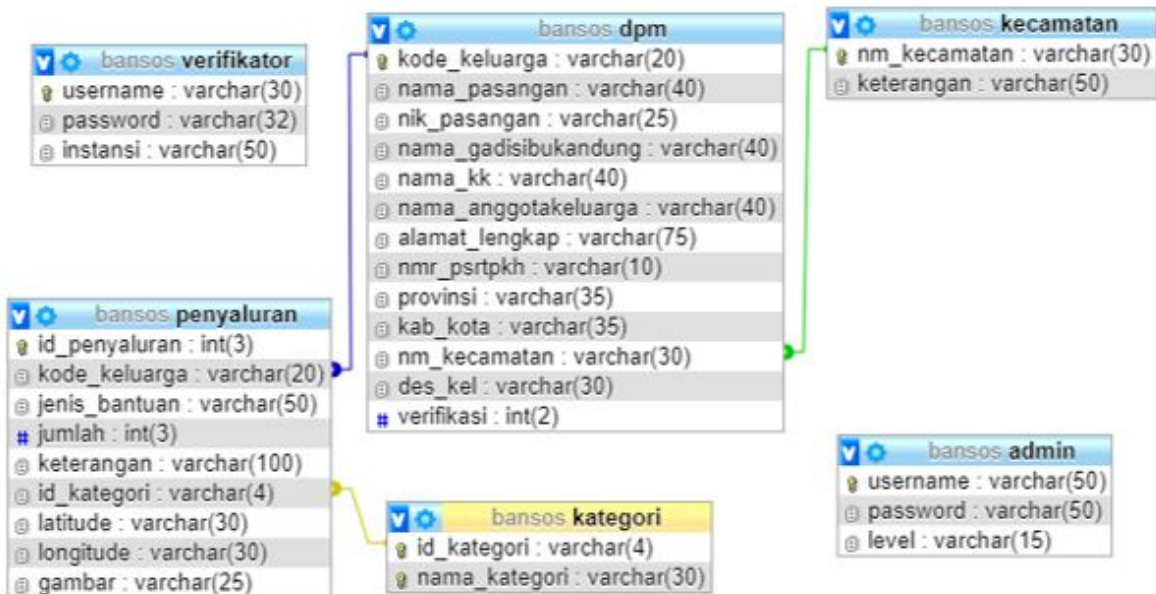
bansos verifikator
username : varchar(30)
password : varchar(32)
instansi : varchar(50)

bansos dpm
kode_keluarga : varchar(20)
nama_pasangan : varchar(40)
nik_pasangan : varchar(25)
nama_gadisibukandung : varchar(40)
nama_kk : varchar(40)
nama_anggotakeluarga : varchar(40)
alamat_lengkap : varchar(75)
nmr_psrtpkh : varchar(10)
provinsi : varchar(35)
kab_kota : varchar(35)
nm_kecamatan : varchar(30)
des_kel : varchar(30)
verifikasi : int(2)

bansos kecamatan
nm_kecamatan : varchar(30)
keterangan : varchar(50)

bansos penyaluran
id_penyaluran : int(3)
kode_keluarga : varchar(20)
jenis_bantuan : varchar(50)
jumlah : int(3)
keterangan : varchar(100)
id_kategori : varchar(4)
latitude : varchar(30)
longitude : varchar(30)
gambar : varchar(25)

bansos kategori
id_kategori : varchar(4)
nama_kategori : varchar(30)

bansos admin
username : varchar(50)
password : varchar(50)
level : varchar(15)